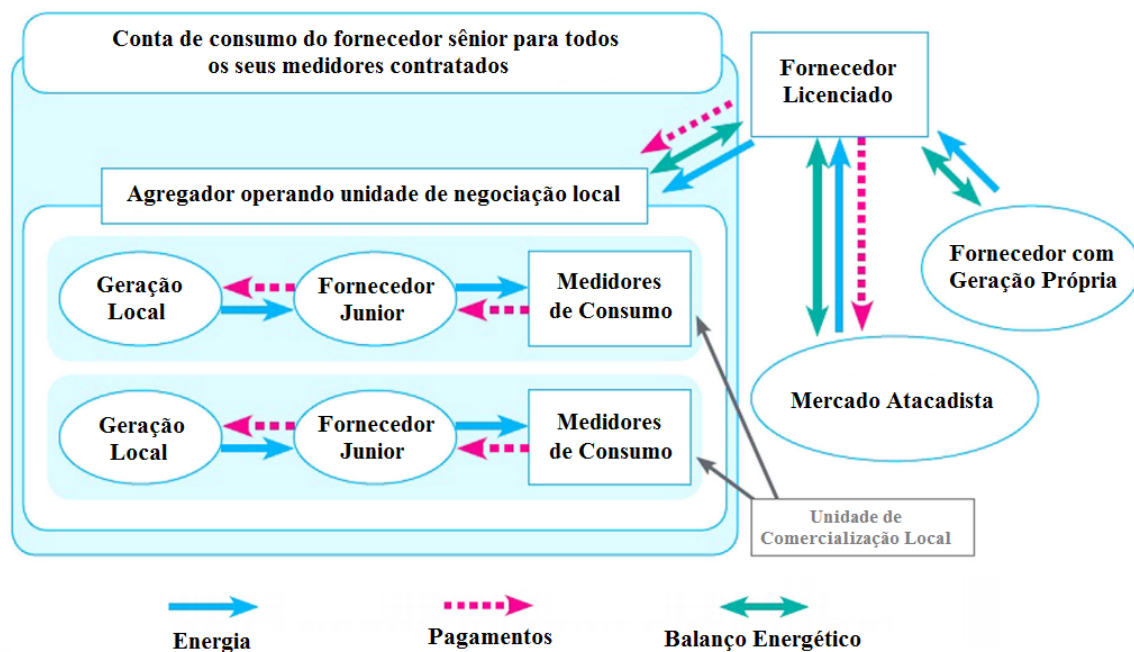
Conta de consumo do fornecedor sênior para todos os seus medidores contratados

Fornecedor Licenciado

Agregador operando unidade de negociação local

Geração Local

Fornecedor Junior

Medidores de Consumo

Geração Local

Fornecedor Junior

Medidores de Consumo

Fornecedor com Geração Própria

Mercado Atacadista

Unidade de Comercialização Local

Energia

Pagamentos

Balanço Energético